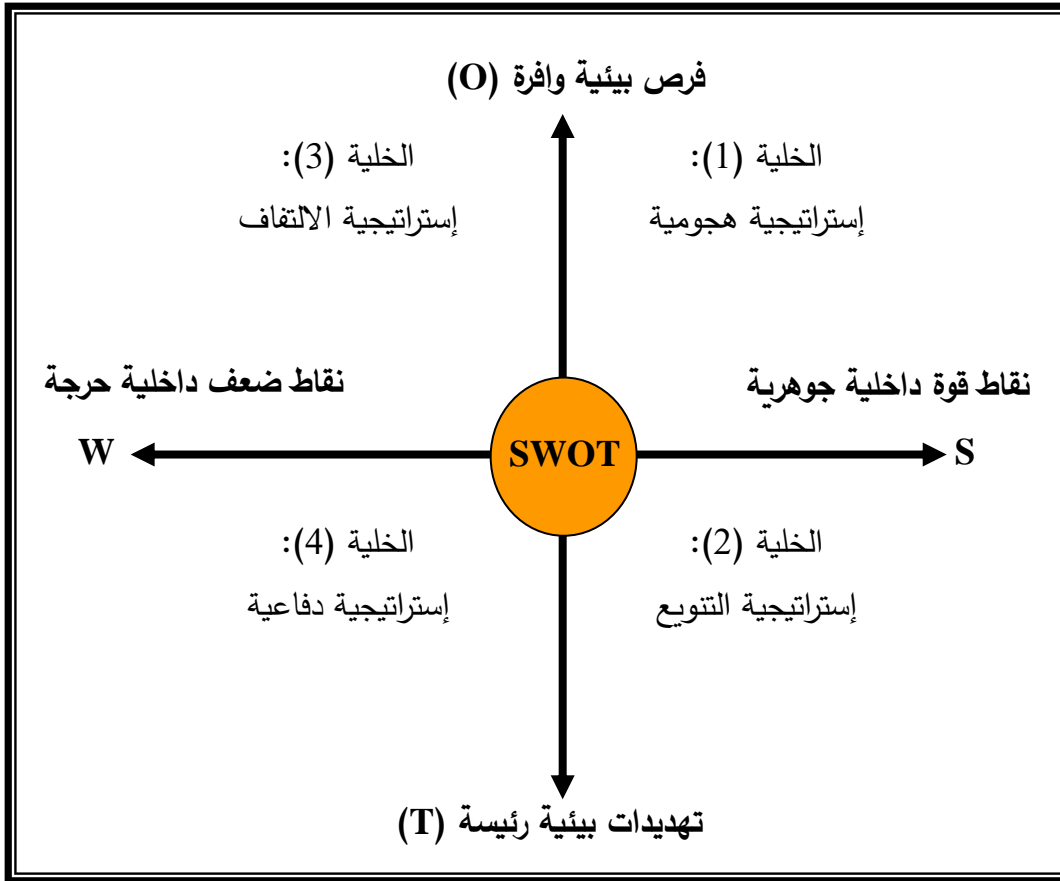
فرص بيئية وافرة (O)

الخلية (3):
إستراتيجية الالتفاف

الخلية (1):
إستراتيجية هجومية

نقاط ضعف داخلية حرجة

نقاط قوة داخلية جوهرية

W

SWOT

S

الخلية (4):
إستراتيجية دفاعية

الخلية (2):
إستراتيجية التنويع

تهديدات بيئية رئيسة (T)